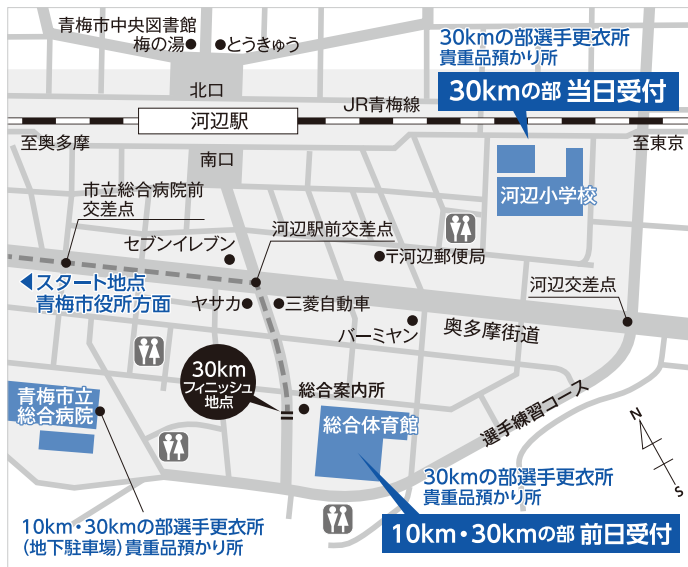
青梅市中央図書館
梅の湯
とうきゅう
30kmの部選手更衣所
貴重品預かり所
30kmの部 当日受付
北口
JR青梅線
河辺駅
至奥多摩
至東京
南口
河辺小学校
市立総合病院前
交差点
セブンイレブン
河辺駅前交差点
〒河辺郵便局
◀スタート地点
青梅市役所方面
ヤサカ
三菱自動車
河辺交差点
バーミヤン
奥多摩街道
30km
フィニッシュ
地点
総合案内所
青梅市立
総合病院
総合体育館
選手練習コース
N
S
30kmの部選手更衣所
貴重品預かり所
10km・30kmの部選手更衣所
(地下駐車場) 貴重品預かり所
10km・30kmの部 前日受付